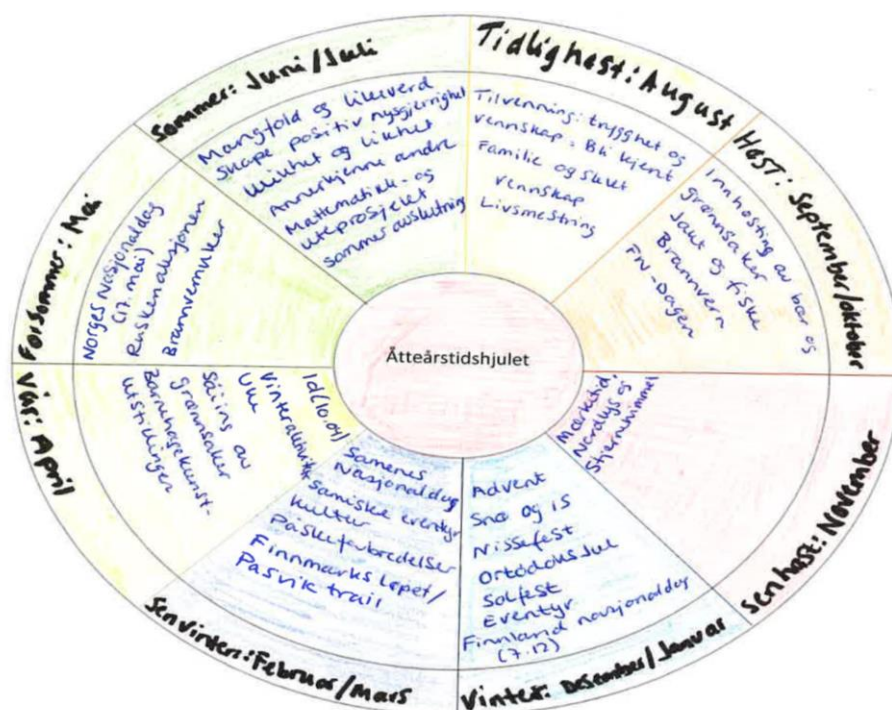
Ătteårstidshjulet

Tidlighest: August
Tilvenning: trygghet og vennskap: Bli kjent
Familie og slekt
Vennskap
Livsmestring

Høst: September/oktober
Innhøsting av bær og grønnsaker
Jakt og fiske
Brannvern
FN-dagen

Senhøst: November
Mørketid, Nordlys og Stjernehimmel

Vinter: Desember/Januar
Advent
Snø og is
Nissefest
Ortodoks Jul
Solfest
Eventyr
Finland nasjonaldag (7.12)

Senvinter: Februar/Mars
Samenes Nasjonaldag
Samiske eventyr
kultur
Påskeforberedelser
Finnmarksløpet/
Pasvik trail

Vår: April
Id (10.04)
Vinteraktivitet
Ute
Såing av grønnsaker
Barnehagekunst-utstillingen

Forsommer: Mai
Norges Nasjonaldag (17. mai)
Russkenatsjonen
Brannvernuker

Sommer: Juni/Juli
Mangfold og likeverd
Skape positiv nysgjerrighet
Ulikhet og likhet
Anerkjenne andre
Matematikk- og uteprosjekt
sommeravslutning